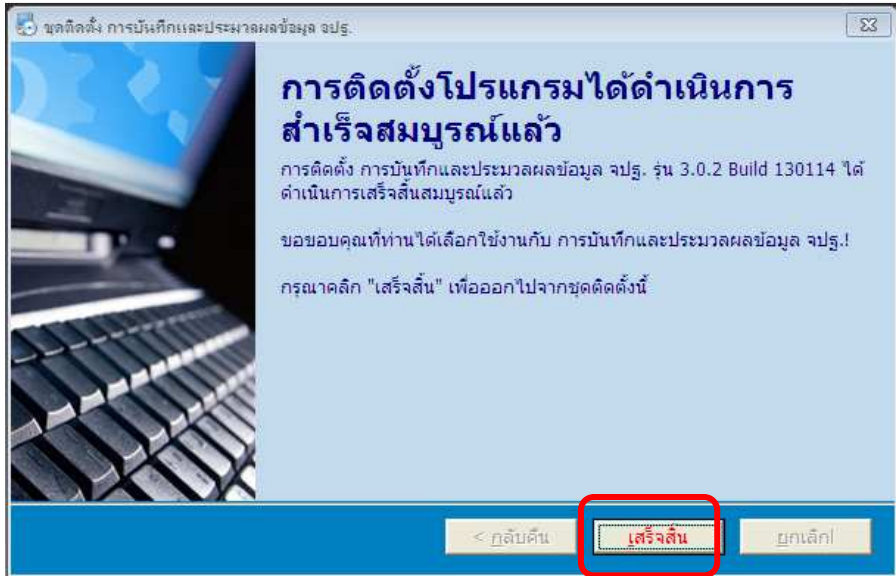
ชุดติดตั้ง การบันทึกและประมวลผลข้อมูล จปฐ.

การติดตั้งโปรแกรมได้ดำเนินการสำเร็จสมบูรณ์แล้ว

การติดตั้ง การบันทึกและประมวลผลข้อมูล จปฐ. รุ่น 3.0.2 Build 130114 ได้ดำเนินการเสร็จสิ้นสมบูรณ์แล้ว

ขอขอบคุณที่ท่านได้เลือกใช้งานกับ การบันทึกและประมวลผลข้อมูล จปฐ.!

กรุณาคลิก "เสร็จสิ้น" เพื่อออกไปจากชุดติดตั้งนี้

< กลับคืน

เสร็จสิ้น

ยกเลิก